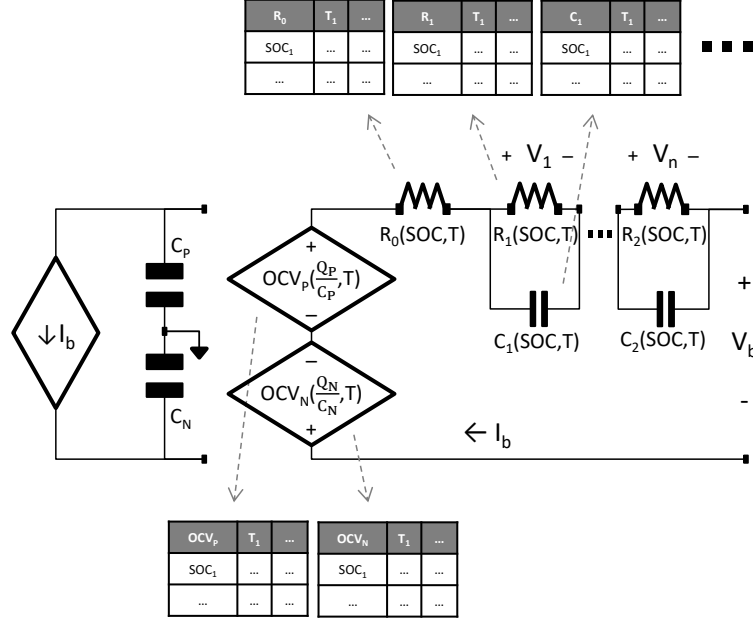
| $R_0$ | $T_1$ | … |
|---|---|---|
| $SOC_1$ | … | … |
| … | … | … |

| $R_1$ | $T_1$ | … |
|---|---|---|
| $SOC_1$ | … | … |
| … | … | … |

| $C_1$ | $T_1$ | … |
|---|---|---|
| $SOC_1$ | … | … |
| … | … | … |

+ $V_1$ –

+ $V_n$ –

$R_0(SOC,T)$

$R_1(SOC,T)$

$R_2(SOC,T)$

$C_1(SOC,T)$

$C_2(SOC,T)$

$C_P$

$C_N$

$\downarrow I_b$

+

$OCV_P(\frac{Q_P}{C_P},T)$

–

–

$OCV_N(\frac{Q_N}{C_N},T)$

+

+

$V_b$

-

$\leftarrow I_b$

| $OCV_P$ | $T_1$ | … |
|---|---|---|
| $SOC_1$ | … | … |
| … | … | … |

| $OCV_N$ | $T_1$ | … |
|---|---|---|
| $SOC_1$ | … | … |
| … | … | … |